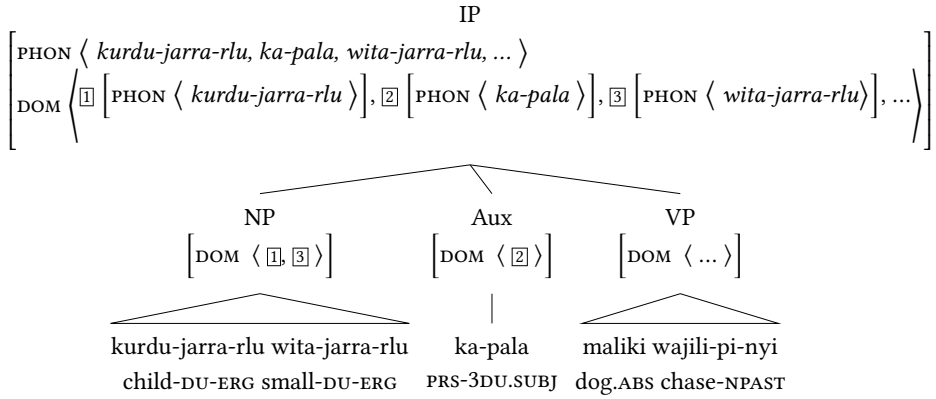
IP

$\begin{bmatrix} \text{PHON} \langle \textit{kurdu-jarra-rlu, ka-pala, wita-jarra-rlu, ...} \rangle \\ \text{DOM} \left\langle \boxed{1} \begin{bmatrix} \text{PHON} \langle \textit{kurdu-jarra-rlu} \rangle \end{bmatrix}, \boxed{2} \begin{bmatrix} \text{PHON} \langle \textit{ka-pala} \rangle \end{bmatrix}, \boxed{3} \begin{bmatrix} \text{PHON} \langle \textit{wita-jarra-rlu} \rangle \end{bmatrix}, ... \right\rangle \end{bmatrix}$

NP
$\begin{bmatrix} \text{DOM} \langle \boxed{1}, \boxed{3} \rangle \end{bmatrix}$

Aux
$\begin{bmatrix} \text{DOM} \langle \boxed{2} \rangle \end{bmatrix}$

VP
$\begin{bmatrix} \text{DOM} \langle ... \rangle \end{bmatrix}$

kurdu-jarra-rlu wita-jarra-rlu
child-DU-ERG small-DU-ERG

ka-pala
PRS-3DU.SUBJ

maliki wajili-pi-nyi
dog.ABS chase-NPAST